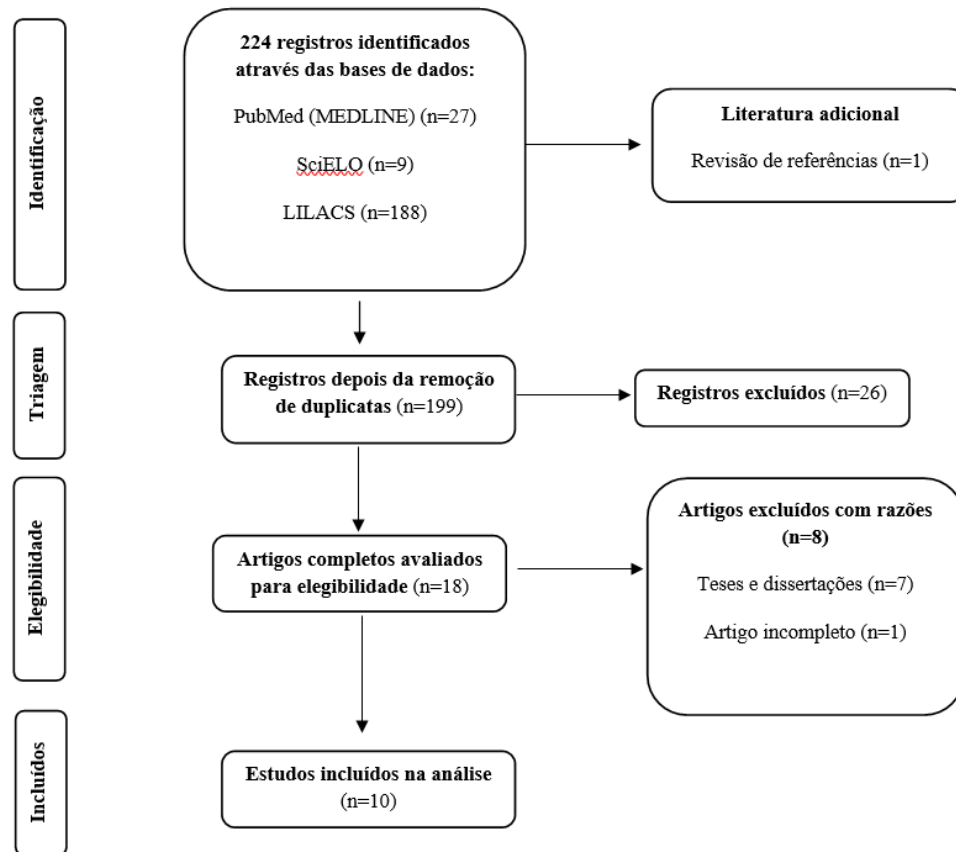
Identificação

224 registros identificados através das bases de dados:

PubMed (MEDLINE) (n=27)

SciELO (n=9)

LILACS (n=188)

Literatura adicional

Revisão de referências (n=1)

Triagem

Registros depois da remoção de duplicatas (n=199)

Registros excluídos (n=26)

Elegibilidade

Artigos completos avaliados para elegibilidade (n=18)

Artigos excluídos com razões (n=8)

Teses e dissertações (n=7)

Artigo incompleto (n=1)

Incluídos

Estudos incluídos na análise (n=10)